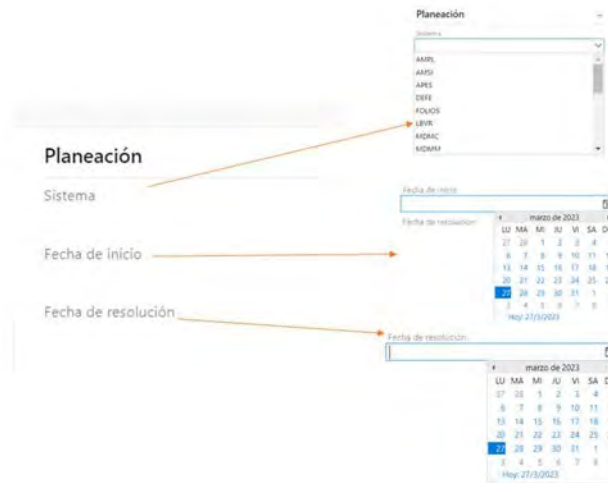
Planeación

Sistema

AMPL
AMSI
APES
DEFE
FOLIOS
LBVR
MDMC
MDMM

Planeación

Sistema

Fecha de inicio

Fecha de resolución

Fecha de inicio

Fecha de resolución

marzo de 2023

| LU | MA | MI | JU | VI | SA | D |
|---|---|---|---|---|---|---|
| 27 | 28 | 1 | 2 | 3 | 4 | |
| 6 | 7 | 8 | 9 | 10 | 11 | |
| 13 | 14 | 15 | 16 | 17 | 18 | |
| 20 | 21 | 22 | 23 | 24 | 25 | |
| 27 | 28 | 29 | 30 | 31 | 1 | |
| 3 | 4 | 5 | 6 | 7 | 8 | |

Hoy: 27/3/2023

Fecha de resolución

marzo de 2023

| LU | MA | MI | JU | VI | SA | D |
|---|---|---|---|---|---|---|
| 27 | 28 | 1 | 2 | 3 | 4 | |
| 6 | 7 | 8 | 9 | 10 | 11 | |
| 13 | 14 | 15 | 16 | 17 | 18 | |
| 20 | 21 | 22 | 23 | 24 | 25 | |
| 27 | 28 | 29 | 30 | 31 | 1 | |
| 3 | 4 | 5 | 6 | 7 | 8 | |

Hoy: 27/3/2023